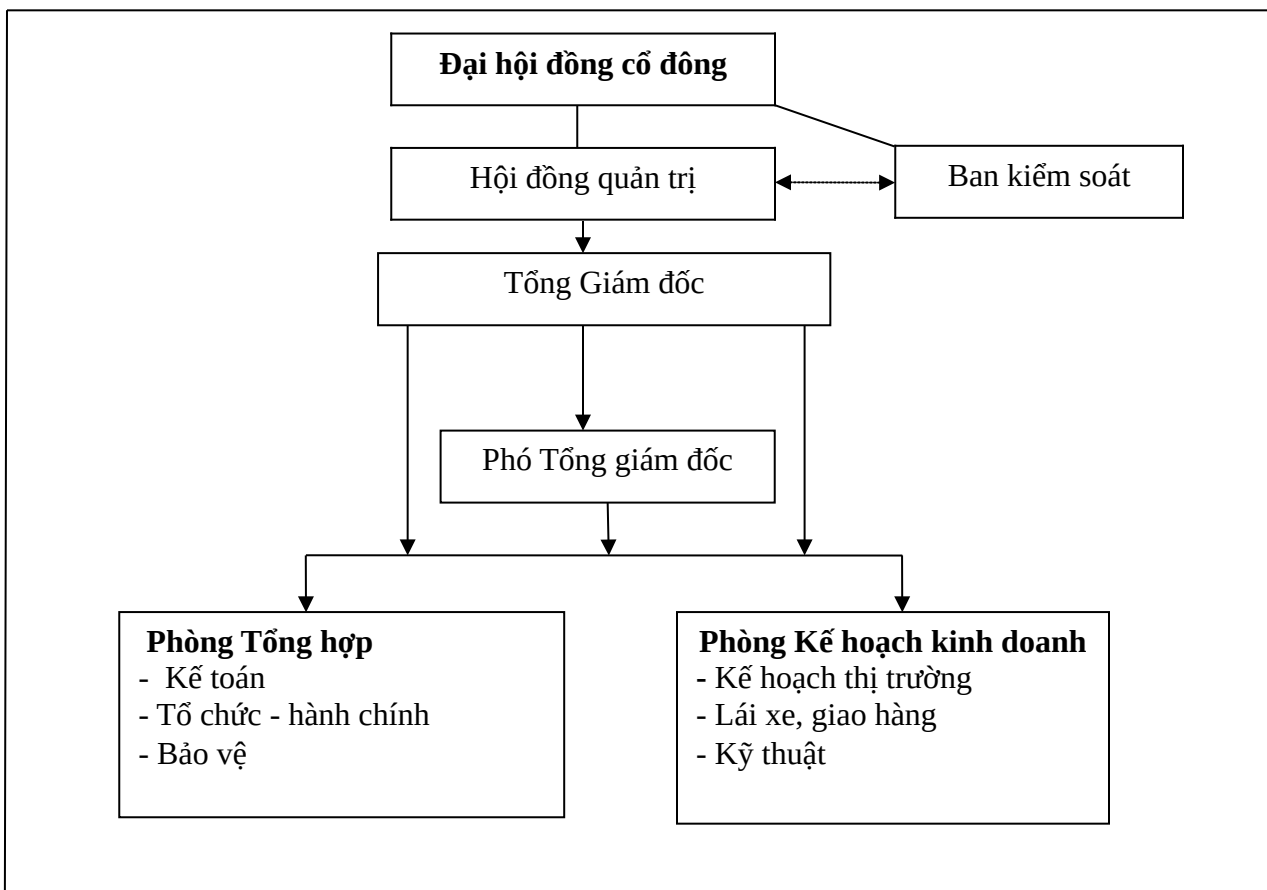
Đại hội đồng cổ đông

Hội đồng quản trị

Ban kiểm soát

Tổng Giám đốc

Phó Tổng giám đốc

Phòng Tổng hợp
- Kế toán
- Tổ chức - hành chính
- Bảo vệ

Phòng Kế hoạch kinh doanh
- Kế hoạch thị trường
- Lái xe, giao hàng
- Kỹ thuật